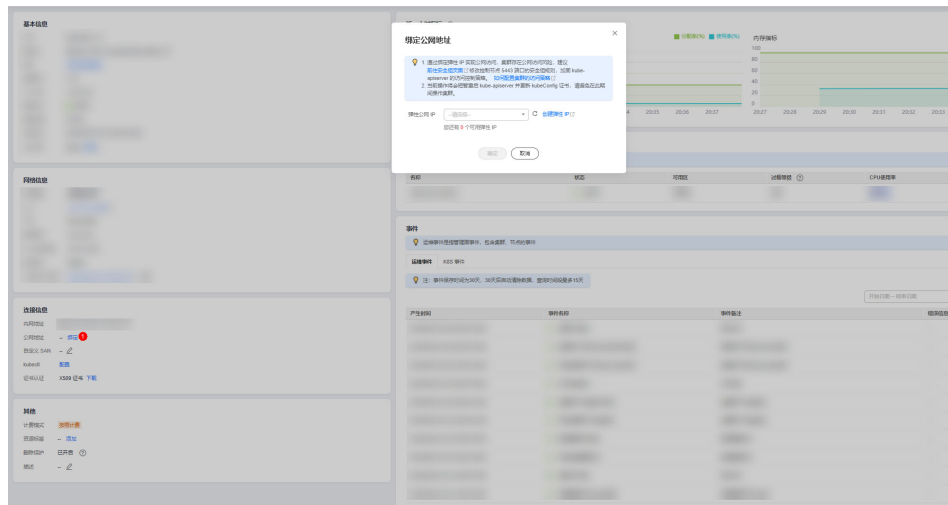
基本信息

网络信息

连接信息
内网地址
公网地址 -- 绑定 1
自定义 SAN -- 
kubectl 配置
证书认证 X509 证书 下载

其他
计费模式 按需计费
资源标签 -- 添加
删除保护 已开启
描述 --

绑定公网地址

1. 通过绑定弹性 IP 实现公网访问，集群存在公网访问风险，建议 前往安全组页面 修改放通节点 5443 端口的安全组规则，加固 kube-apiserver 的访问控制策略。如何配置集群的访问策略
2. 当前操作将会短暂重启 kube-apiserver 并重新 kubeConfig 证书，请避免在此期间操作集群。

弹性公网 IP --请选择-- 创建弹性 IP
您还有 0 个可用弹性 IP

确定 取消

内存指标
100
80
60
40
20
0
20:27 20:28 20:29 20:30 20:31 20:32 20:33

20:35 20:36 20:37

名称 状态 可用区 运维管理 CPU使用率

事件
监控事件当前警报事件，包含集群、节点的事件
运维事件 K8S 事件
注：事件保存时间为30天，30天后自动删除数据，查询时间最多15天

产生时间 事件名称 事件备注